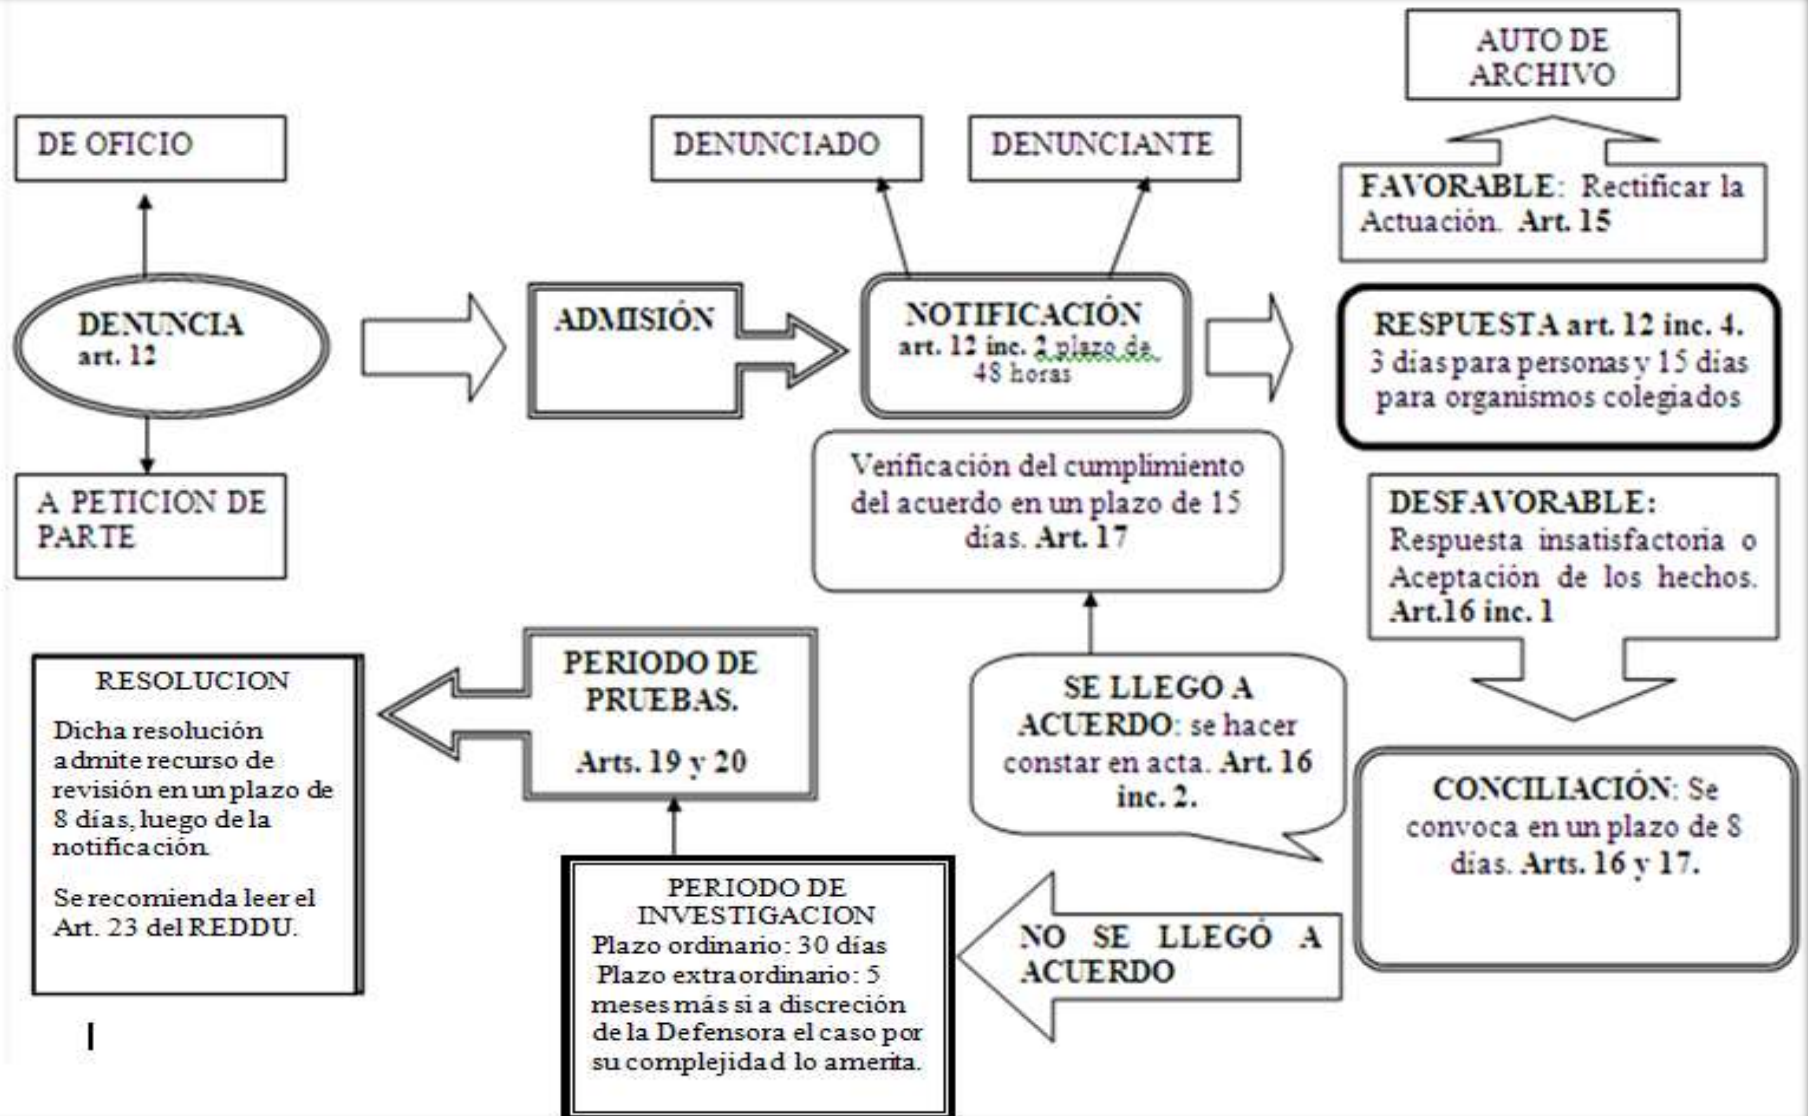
AUTO DE ARCHIVO

DE OFICIO

DENUNCIADO

DENUNCIANTE

FAVORABLE: Rectificar la Actuación. Art. 15

DENUNCIA art. 12

ADMISIÓN

NOTIFICACIÓN art. 12 inc. 2 plazo de 48 horas

RESPUESTA art. 12 inc. 4. 3 días para personas y 15 días para organismos colegiados

A PETICION DE PARTE

Verificación del cumplimiento del acuerdo en un plazo de 15 días. Art. 17

DESFAVORABLE: Respuesta insatisfactoria o Aceptación de los hechos. Art.16 inc. 1

RESOLUCION

Dicha resolución admite recurso de revisión en un plazo de 8 días, luego de la notificación.

Se recomienda leer el Art. 23 del REDDU.

PERIODO DE PRUEBAS.

Arts. 19 y 20

SE LLEGO A ACUERDO: se hacer constar en acta. Art. 16 inc. 2.

CONCILIACIÓN: Se convoca en un plazo de 8 días. Arts. 16 y 17.

PERIODO DE INVESTIGACION
Plazo ordinario: 30 días
Plazo extraordinario: 5 meses más si a discreción de la Defensora el caso por su complejidad lo amerita.

NO SE LLEGÓ A ACUERDO